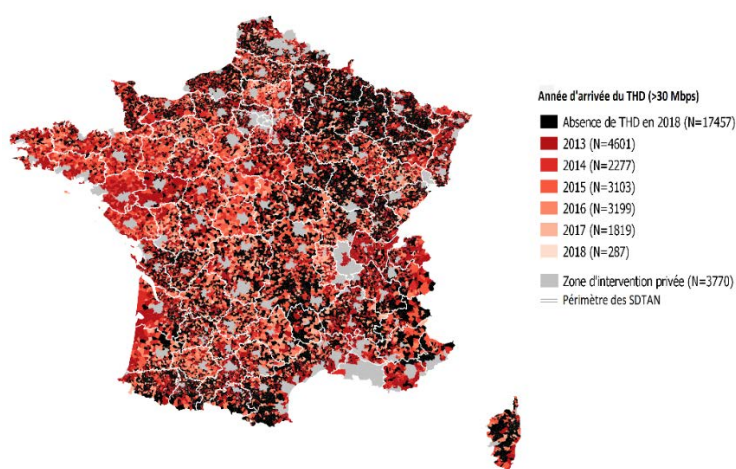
Année d'arrivée du THD (>30 Mbps)

Absence de THD en 2018 (N=17457)
2013 (N=4601)
2014 (N=2277)
2015 (N=3103)
2016 (N=3199)
2017 (N=1819)
2018 (N=287)
Zone d'intervention privée (N=3770)
Périmètre des SDTAN